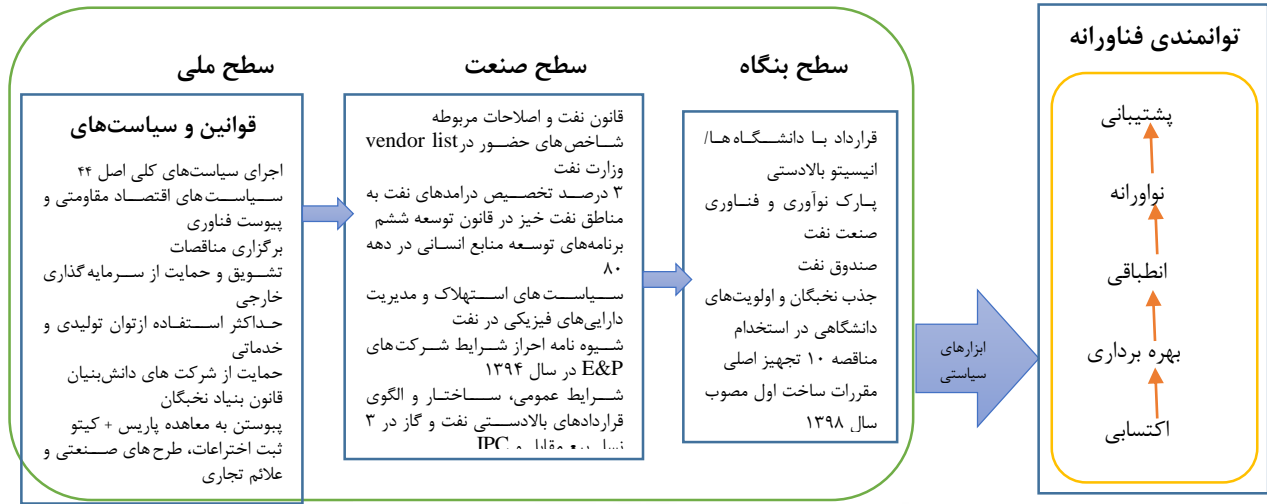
سطح ملی

قوانین و سیاست‌های

اجرای سیاست‌های کلی اصل ۴۴
سیاست‌های اقتصاد مقاومتی و پیوست فناوری
برگزاری مناقصات
تشویق و حمایت از سرمایه‌گذاری خارجی
حداکثر استفاده ازتوان تولیدی و خدماتی
حمایت از شرکت های دانش‌بنیان
قانون بنیاد نخبگان
پیوستن به معاهده پاریس + کیتو
ثبت اختراعات، طرح‌های صنعتی و علائم تجاری

سطح صنعت

قانون نفت و اصلاحات مربوطه
شاخص‌های حضور در vendor list وزارت نفت
۳ درصد تخصیص درامدهای نفت به مناطق نفت خیز در قانون توسعه ششم
برنامه‌های توسعه منابع انسانی در دهه ۸۰
سیاست‌های استهلاک و مدیریت دارایی‌های فیزیکی در نفت
شیوه نامه احراز شرایط شرکت‌های E&P در سال ۱۳۹۴
شرایط عمومی، ساختار و الگوی قراردادهای بالادستی نفت و گاز در ۳ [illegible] IPC

سطح بنگاه

قرارداد با دانشگاه‌ها/ انیستو بالادستی
پارک نوآوری و فناوری صنعت نفت
صندوق نفت
جذب نخبگان و اولویت‌های دانشگاهی در استخدام
مناقصه ۱۰ تجهیز اصلی
مقررات ساخت اول مصوب سال ۱۳۹۸

ابزارهای سیاستی

توانمندی فناورانه

پشتیبانی
نوآورانه
انطباقی
بهره برداری
اکتسابی